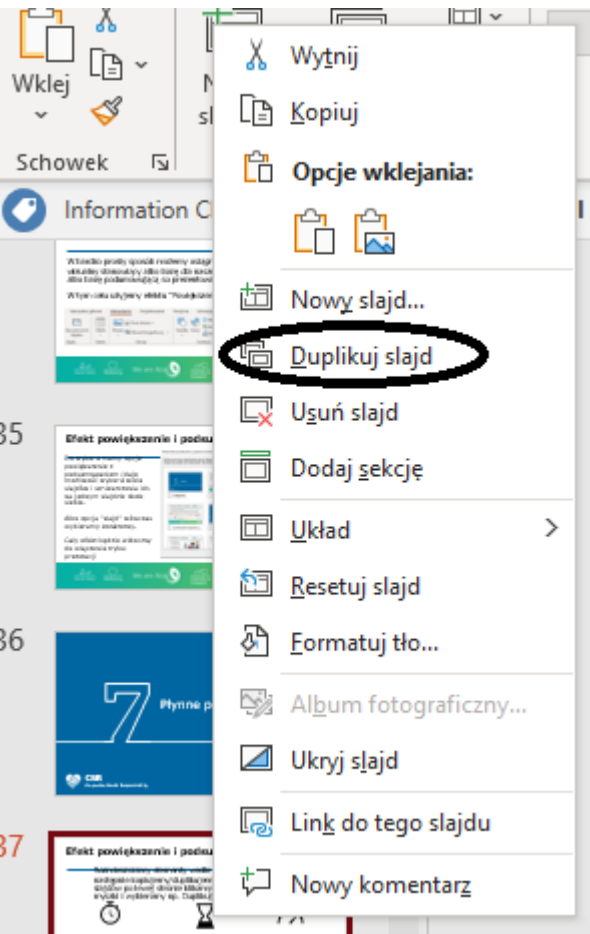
Wklej

Schowek

Information C

35

Efekt powiększenie i podsu

36

7

Płynne p

37

Efekt powiększenie i podsu

Wytnij

Kopiuj

Opcje wklejania:

Nowy slajd...

Duplikuj slajd

Usuń slajd

Dodaj sekcję

Układ

Resetuj slajd

Formatuj tło...

Album fotograficzny...

Ukryj slajd

Link do tego slajdu

Nowy komentarz